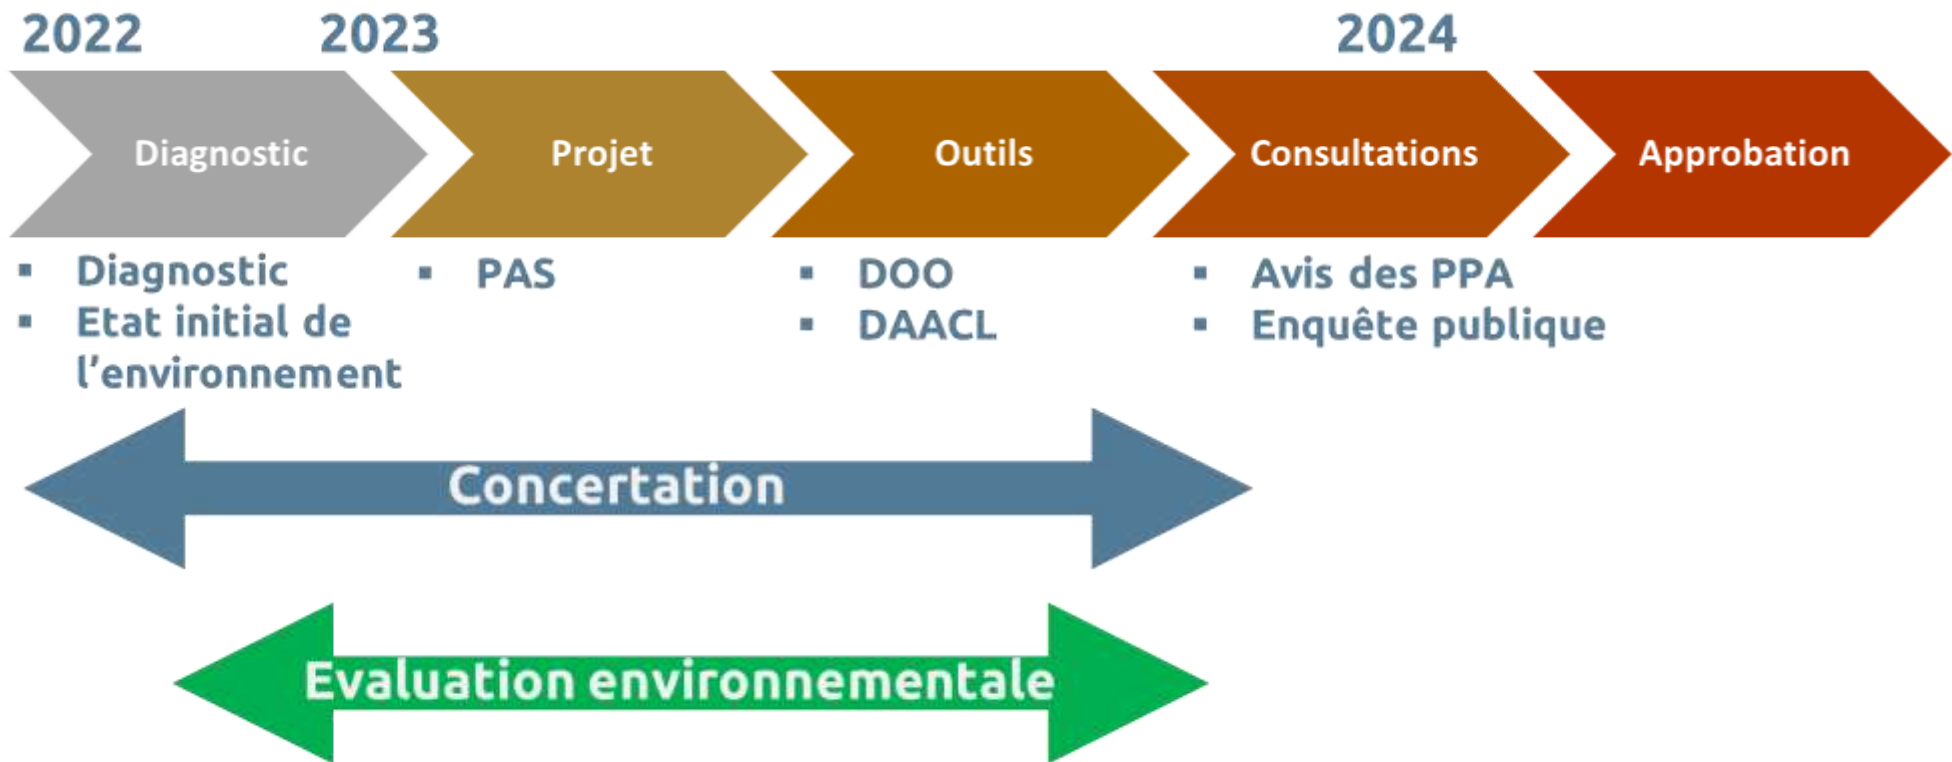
2022 2023 2024

Diagnostic
Projet
Outils
Consultations
Approbation

▪ Diagnostic
▪ Etat initial de l'environnement

▪ PAS

▪ DOO
▪ DAACL

▪ Avis des PPA
▪ Enquête publique

Concertation

Evaluation environnementale